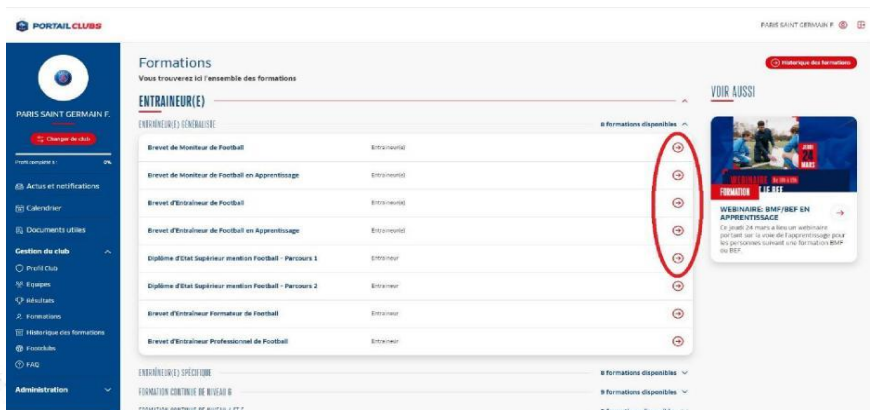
PORTAILCLUBS

PARIS SAINT GERMAIN F.

PARIS SAINT GERMAIN F.

Changer de club

Profil complété à : 0%

Actus et notifications

Calendrier

Documents utiles

Gestion du club

Profil Club

Equipes

Résultats

Formations

Historique des formations

Footclubs

FAQ

Administration

Formations

Vous trouverez ici l'ensemble des formations

Historique des formations

ENTRAINEUR(E)

ENTRAINEUR(E) GÉNÉRALISTE

8 formations disponibles

| | |
|---|---|
| Brevet de Moniteur de Football | Entraineur(e) |
| Brevet de Moniteur de Football en Apprentissage | Entraineur(e) |
| Brevet d'Entraineur de Football | Entraineur(e) |
| Brevet d'Entraineur de Football en Apprentissage | Entraineur(e) |
| Diplôme d'Etat Supérieur mention Football - Parcours 1 | Entraineur |
| Diplôme d'Etat Supérieur mention Football - Parcours 2 | Entraineur |
| Brevet d'Entraineur Formateur de Football | Entraineur |
| Brevet d'Entraineur Professionnel de Football | Entraineur |

ENTRAINEUR(E) SPÉCIFIQUE

8 formations disponibles

FORMATION CONTINUE DE NIVEAU 6

9 formations disponibles

FORMATION CONTINUE DE NIVEAU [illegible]

VOIR AUSSI

WEBINAIRE

JEUDI 24 MARS

FORMATION LE BEF

WEBINAIRE: BMF/BEF EN APPRENTISSAGE

Ce jeudi 24 mars a lieu un webinaire portant sur la voie de l'apprentissage pour les personnes suivant une formation BMF ou BEF.